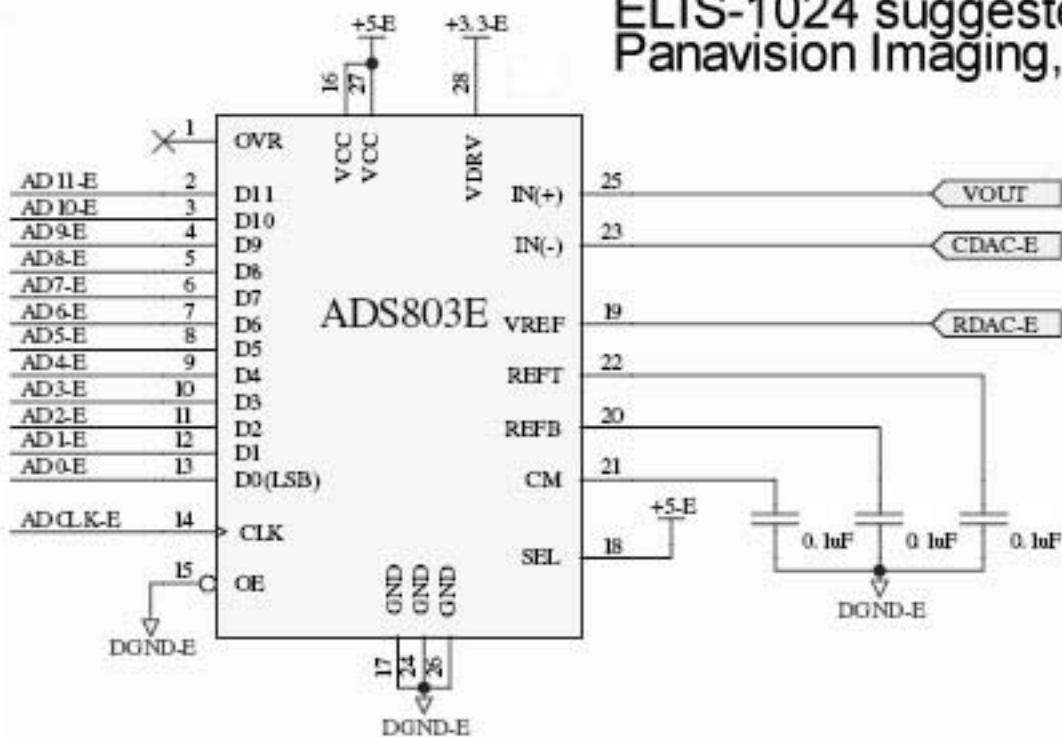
ELIS-1024 suggeste
Panavision Imaging,

+5-E
+3.3-E
16
27
28
1
OVR
VCC
VCC
VDRV
AD 11-E
2
D11
AD 10-E
3
D10
AD 9-E
4
D9
AD8-E
5
D8
AD7-E
6
D7
AD6-E
7
D6
AD5-E
8
D5
AD4-E
9
D4
AD3-E
10
D3
AD2-E
11
D2
AD1-E
12
D1
AD0-E
13
D0(LSB)
ADS803E
25
IN(+)
VOUT
23
IN(-)
CDAC-E
VREF
19
RDAC-E
REFT
22
REFB
20
CM
21
+5-E
SEL
18
0.1uF
0.1uF
0.1uF
DGND-E
ADCLK-E
14
CLK
15
OE
DGND-E
GND
GND
GND
17
24
26
DGND-E